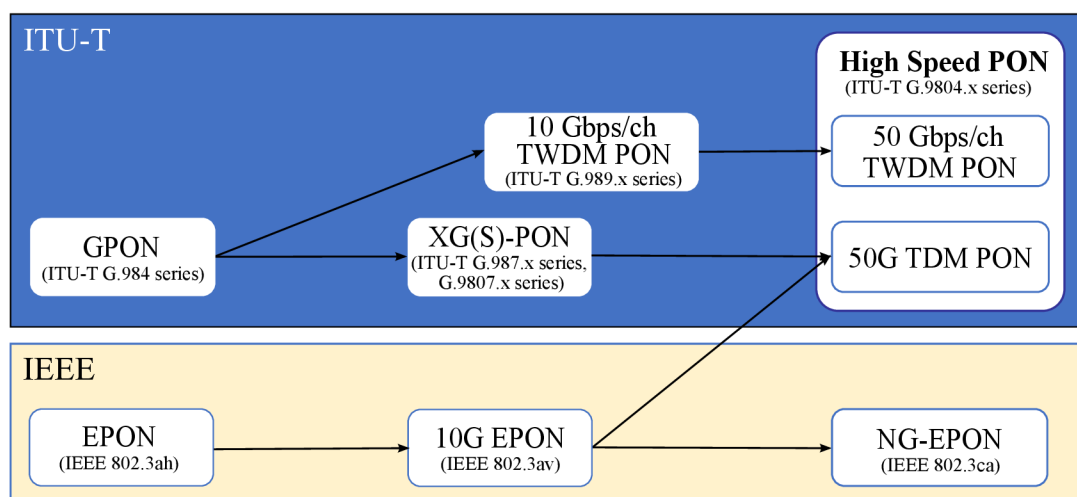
ITU-T

High Speed PON
(ITU-T G.9804.x series)

10 Gbps/ch
TWDM PON
(ITU-T G.989.x series)

50 Gbps/ch
TWDM PON

GPON
(ITU-T G.984 series)

XG(S)-PON
(ITU-T G.987.x series, G.9807.x series)

50G TDM PON

IEEE

EPON
(IEEE 802.3ah)

10G EPON
(IEEE 802.3av)

NG-EPON
(IEEE 802.3ca)